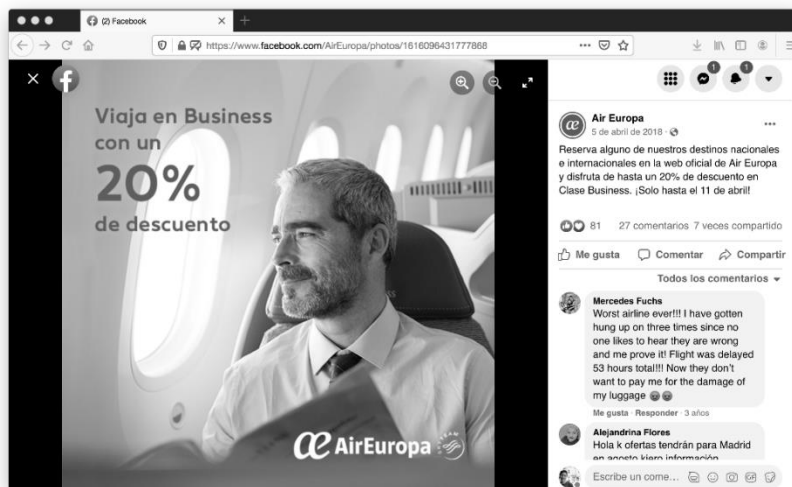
(2) Facebook

https://www.facebook.com/AirEuropa/photos/1616096431777868

Viaja en Business con un 20% de descuento

AirEuropa

Air Europa
5 de abril de 2018 ·

Reserva alguno de nuestros destinos nacionales e internacionales en la web oficial de Air Europa y disfruta de hasta un 20% de descuento en Clase Business. ¡Solo hasta el 11 de abril!

81 27 comentarios 7 veces compartido

Me gusta Comentar Compartir

Todos los comentarios

Mercedes Fuchs
Worst airline ever!!! I have gotten hung up on three times since no one likes to hear they are wrong and me prove it! Flight was delayed 53 hours total!!! Now they don't want to pay me for the damage of my luggage
Me gusta · Responder · 3 años

Alejandrina Flores
Hola k ofertas tendrán para Madrid en agosto kiero información

Escribe un come...